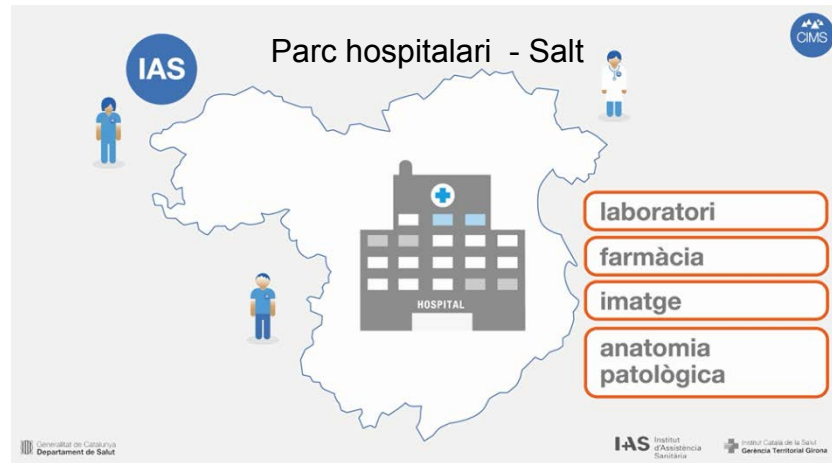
IAS

Parc hospitalari - Salt

CIMS

HOSPITAL

laboratori

farmàcia

imatge

anatomia patològica

Generalitat de Catalunya
Departament de Salut

IAS Institut d'Assistència Sanitària

Institut Català de la Salut
Gerència Territorial Girona